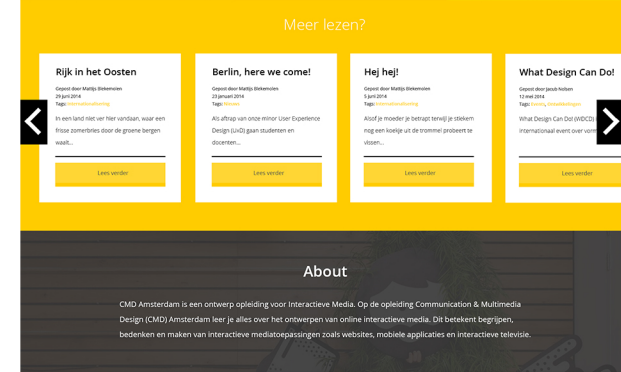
Meer lezen?

Rijk in het Oosten

Gepost door Mattijs Blekemolen
29 Juni 2014
Tags: internationalisering

In een land niet ver hier vandaan, waar een frisse zomerbries door de groene bergen waait...

Lees verder

Berlin, here we come!

Gepost door Mattijs Blekemolen
23 Januari 2014
Tags: Minor

Als aftrap van onze minor User Experience Design (UxD) gaan studenten en docenten...

Lees verder

Hej hej!

Gepost door Mattijs Blekemolen
5 Juni 2014
Tags: internationalisering

Alsof je moeder je betrapt terwijl je stiekem nog een koekje uit de trommel probeert te vissen...

Lees verder

What Design Can Do!

Gepost door Jacob Nolsen
12 mei 2014
Tags: event, ontwikkelingen

What Design Can Do! (WDCD) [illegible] internationaal event over vorm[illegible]

Lees verder

About

CMD Amsterdam is een ontwerp opleiding voor Interactieve Media. Op de opleiding Communication & Multimedia Design (CMD) Amsterdam leer je alles over het ontwerpen van online interactieve media. Dit betekent begrijpen, bedenken en maken van interactieve mediatoepassingen zoals websites, mobiele applicaties en interactieve televisie.